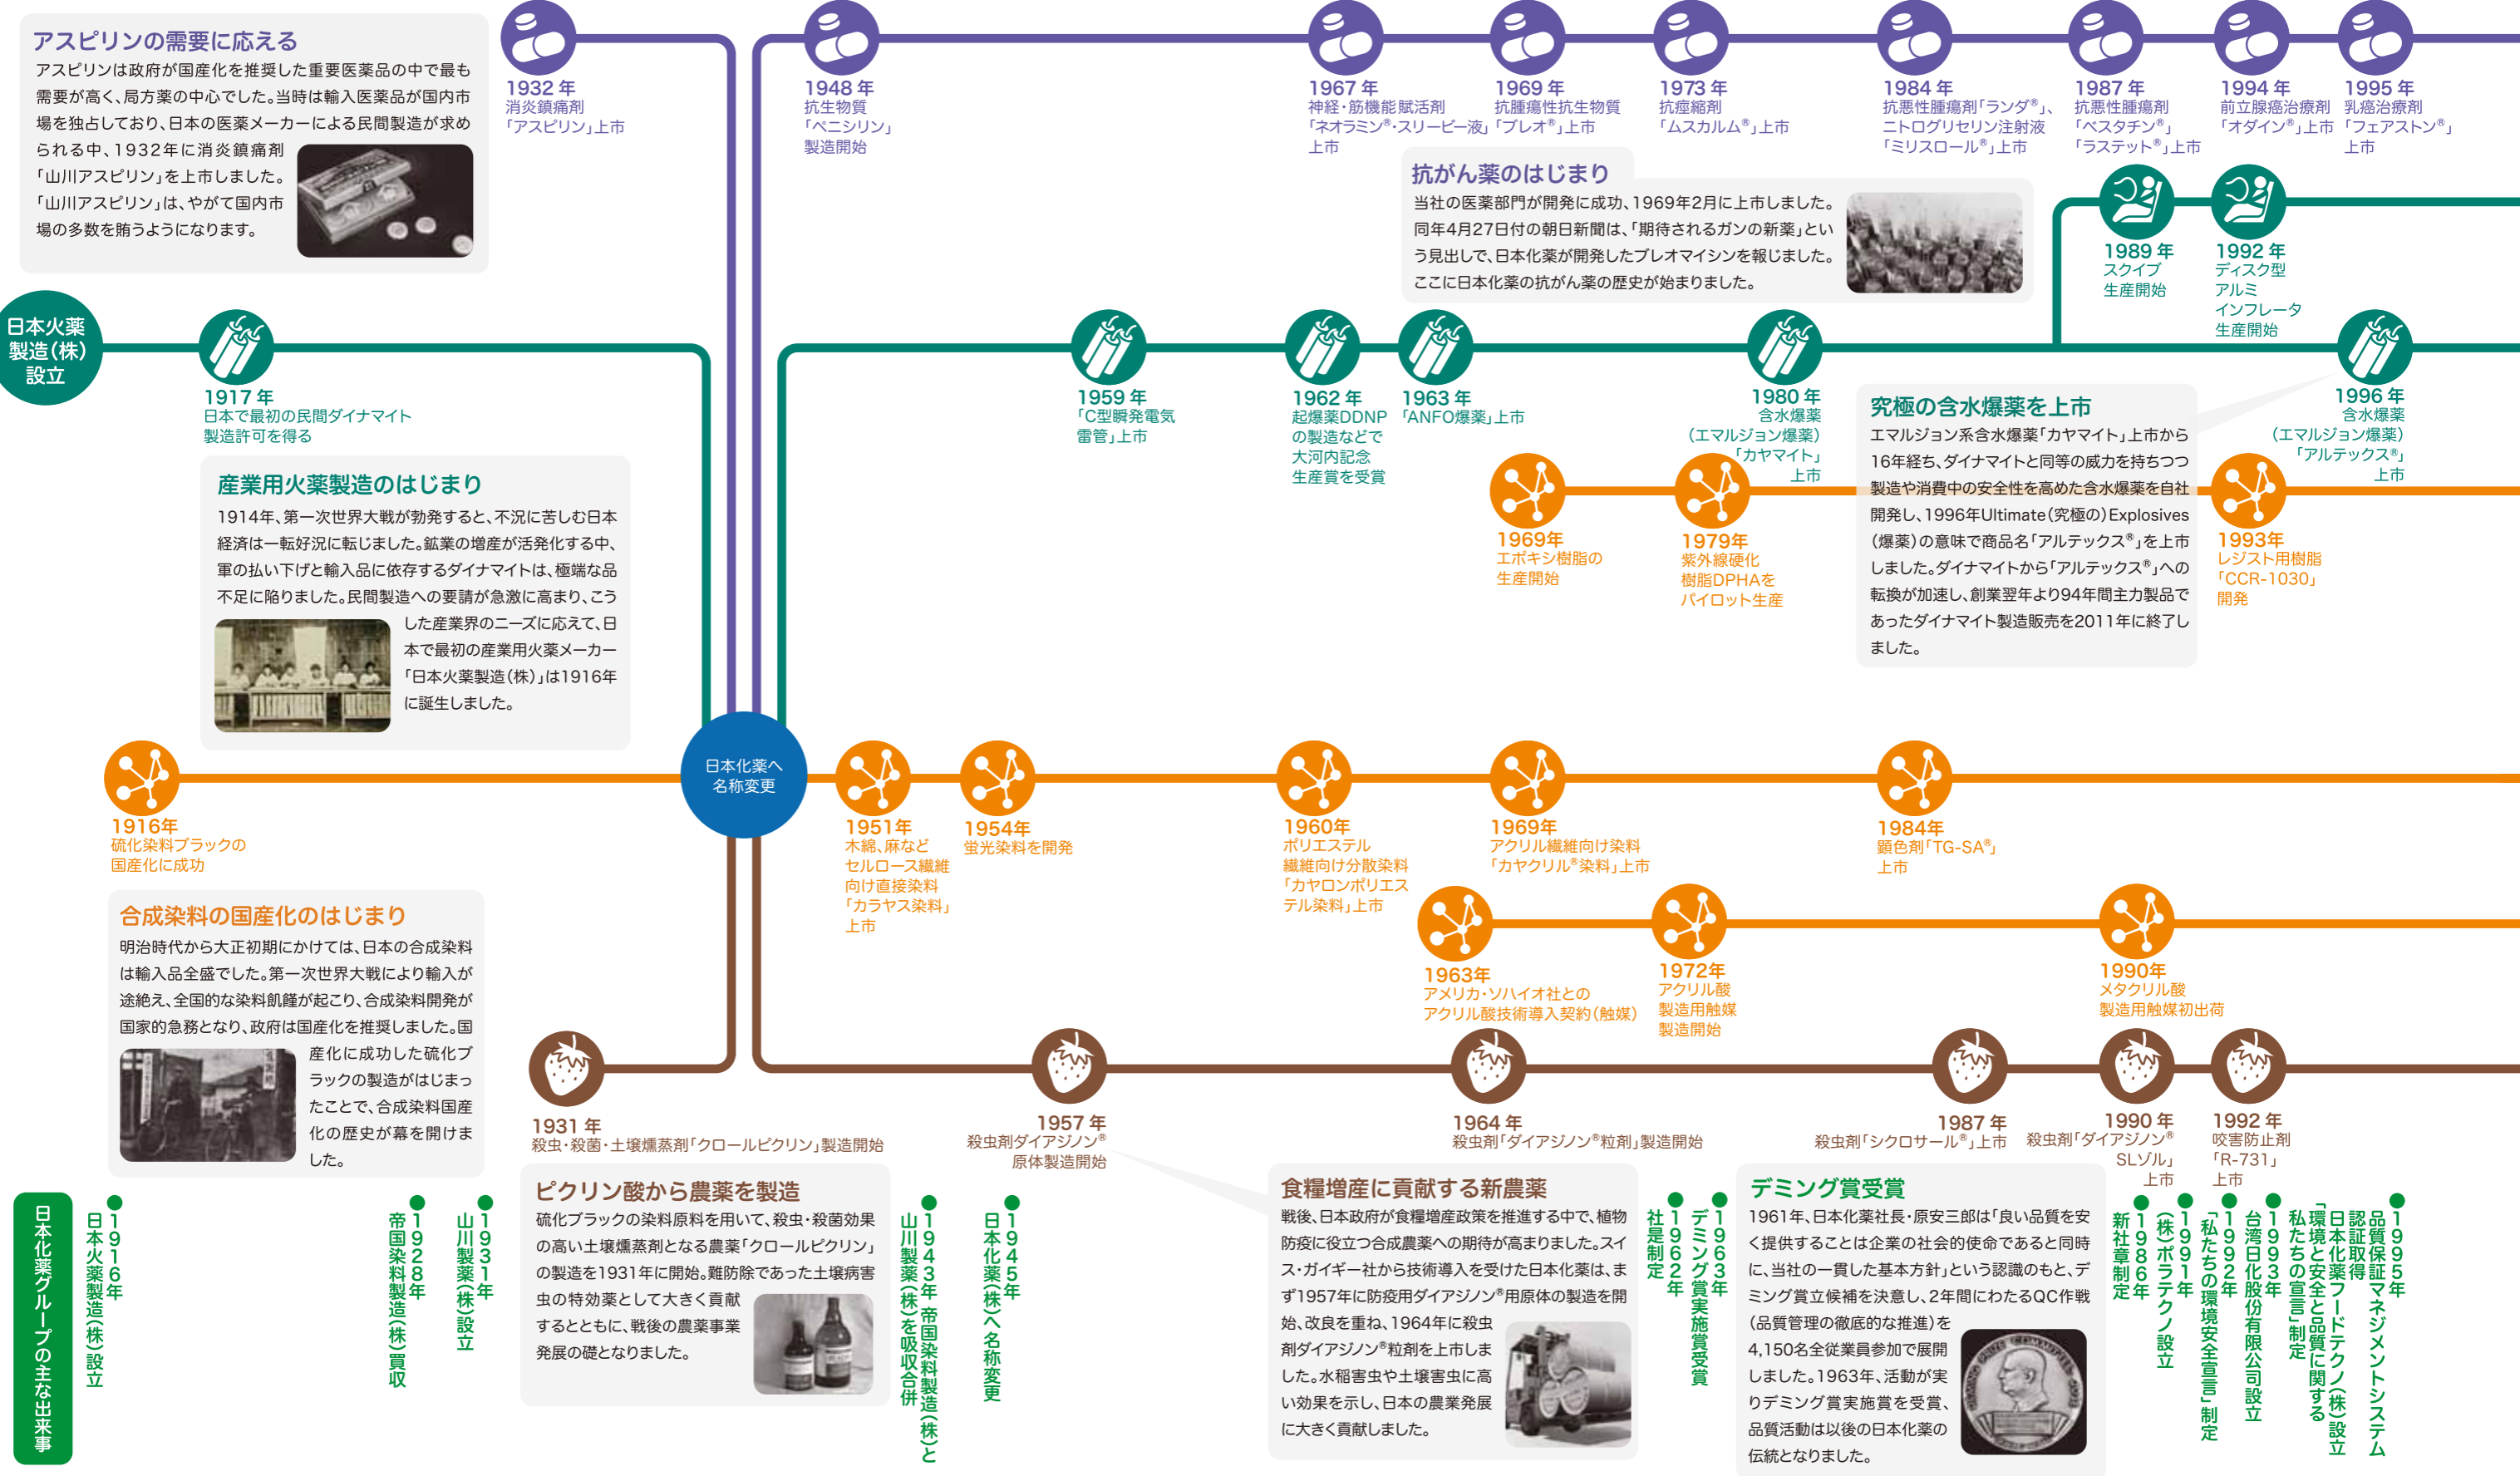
アスピリンの需要に応える
アスピリンは政府が国産化を推奨した重要医薬品の中で最も需要が高く、局方薬の中心でした。当時は輸入医薬品が国内市場を独占しており、日本の医薬メーカーによる民間製造が求められる中、1932年に消炎鎮痛剤「山川アスピリン」を上市しました。「山川アスピリン」は、やがて国内市場の多数を賄うようになります。

1932年
消炎鎮痛剤
「アスピリン」上市

1948年
抗生物質
「ペニシリン」
製造開始

1967年
神経・筋機能賦活剤
「ネオラミン®・スリービー液」
上市

1969年
抗腫瘍性抗生物質
「ブレオ®」上市

1973年
抗痙縮剤
「ムスカルム®」上市

1984年
抗悪性腫瘍剤「ランダ®」、
ニトログリセリン注射液
「ミリスロール®」上市

1987年
抗悪性腫瘍剤
「ベスタチン®」
「ラステット®」上市

1994年
前立腺癌治療剤
「オダイン®」上市

1995年
乳癌治療剤
「フェアストン®」
上市

抗がん薬のはじまり
当社の医薬部門が開発に成功、1969年2月に上市しました。同年4月27日付の朝日新聞は、「期待されるガンの新薬」という見出しで、日本化薬が開発したブレオマイシンを報じました。ここに日本化薬の抗がん薬の歴史が始まりました。

1989年
スクイブ
生産開始

1992年
ディスク型
アルミ
インフレータ
生産開始

日本火薬
製造(株)
設立

1917年
日本で最初の民間ダイナマイト
製造許可を得る

1959年
「C型瞬発電気
雷管」上市

1962年
起爆薬DDNP
の製造などで
大河内記念
生産賞を受賞

1963年
「ANFO爆薬」上市

1980年
含水爆薬
(エマルジョン爆薬)
「カヤマイト」
上市

1996年
含水爆薬
(エマルジョン爆薬)
「アルテックス®」
上市

究極の含水爆薬を上市
エマルジョン系含水爆薬「カヤマイト」上市から16年経ち、ダイナマイトと同等の威力を持ちつつ製造や消費中の安全性を高めた含水爆薬を自社開発し、1996年Ultimate(究極の)Explosives(爆薬)の意味で商品名「アルテックス®」を上市しました。ダイナマイトから「アルテックス®」への転換が加速し、創業翌年より94年間主力製品であったダイナマイト製造販売を2011年に終了しました。

産業用火薬製造のはじまり
1914年、第一次世界大戦が勃発すると、不況に苦しむ日本経済は一転好況に転じました。鉱業の増産が活発化する中、軍の払い下げと輸入品に依存するダイナマイトは、極端な品不足に陥りました。民間製造への要請が急激に高まり、こうした産業界のニーズに応えて、日本で最初の産業用火薬メーカー「日本火薬製造(株)」は1916年に誕生しました。

1969年
エポキシ樹脂の
生産開始

1979年
紫外線硬化
樹脂DPHAを
パイロット生産

1993年
レジスト用樹脂
「CCR-1030」
開発

日本化薬へ
名称変更

1916年
硫化染料ブラックの
国産化に成功

1951年
木綿、麻など
セルロース繊維
向け直接染料
「カラヤス染料」
上市

1954年
蛍光染料を開発

1960年
ポリエステル
繊維向け分散染料
「カヤロンポリエステル染料」上市

1969年
アクリル繊維向け染料
「カヤクリル®染料」上市

1984年
顕色剤「TG-SA®」
上市

1963年
アメリカ・ソハイオ社との
アクリル酸技術導入契約(触媒)

1972年
アクリル酸
製造用触媒
製造開始

1990年
メタクリル酸
製造用触媒初出荷

合成染料の国産化のはじまり
明治時代から大正初期にかけては、日本の合成染料は輸入品全盛でした。第一次世界大戦により輸入が途絶え、全国的な染料飢饉が起こり、合成染料開発が国家的急務となり、政府は国産化を推奨しました。国産化に成功した硫化ブラックの製造がはじまったことで、合成染料国産化の歴史が幕を開けました。

1931年
殺虫・殺菌・土壌燻蒸剤「クロールピクリン」製造開始

1957年
殺虫剤ダイアジノン®
原体製造開始

1964年
殺虫剤「ダイアジノン®粒剤」製造開始

1987年
殺虫剤「シクロサール®」上市

1990年
殺虫剤「ダイアジノン®
SLゾル」
上市

1992年
咬害防止剤
「R-731」
上市

ピクリン酸から農薬を製造
硫化ブラックの染料原料を用いて、殺虫・殺菌効果の高い土壌燻蒸剤となる農薬「クロールピクリン」の製造を1931年に開始。難防除であった土壌病害虫の特効薬として大きく貢献するとともに、戦後の農薬事業発展の礎となりました。

食糧増産に貢献する新農薬
戦後、日本政府が食糧増産政策を推進する中で、植物防疫に役立つ合成農薬への期待が高まりました。スイス・ガイギー社から技術導入を受けた日本化薬は、まず1957年に防疫用ダイアジノン®用原体の製造を開始、改良を重ね、1964年に殺虫剤ダイアジノン®粒剤を上市しました。水稲害虫や土壌害虫に高い効果を示し、日本の農業発展に大きく貢献しました。

デミング賞受賞
1961年、日本化薬社長・原安三郎は「良い品質を安く提供することは企業の社会的使命であると同時に、当社の一貫した基本方針」という認識のもと、デミング賞立候補を決意し、2年間にわたるQC作戦(品質管理の徹底的な推進)を4,150名全従業員参加で展開しました。1963年、活動が実りデミング賞実施賞を受賞、品質活動は以後の日本化薬の伝統となりました。

日本化薬グループの主な出来事

1916年 日本火薬製造(株)設立
1928年 帝国染料製造(株)買収
1931年 山川製薬(株)設立
1943年 帝国染料製造(株)と山川製薬(株)を吸収合併
1945年 日本化薬(株)へ名称変更
1962年 社是制定
1963年 デミング賞実施賞受賞
1986年 新社章制定
1991年 (株)ポラテクノ設立
1992年 「私たちの環境安全宣言」制定
1993年 台湾日化股份有限公司設立
「環境と安全と品質に関する私たちの宣言」制定
日本化薬フードテクノ(株)設立
1995年 品質保証マネジメントシステム認証取得